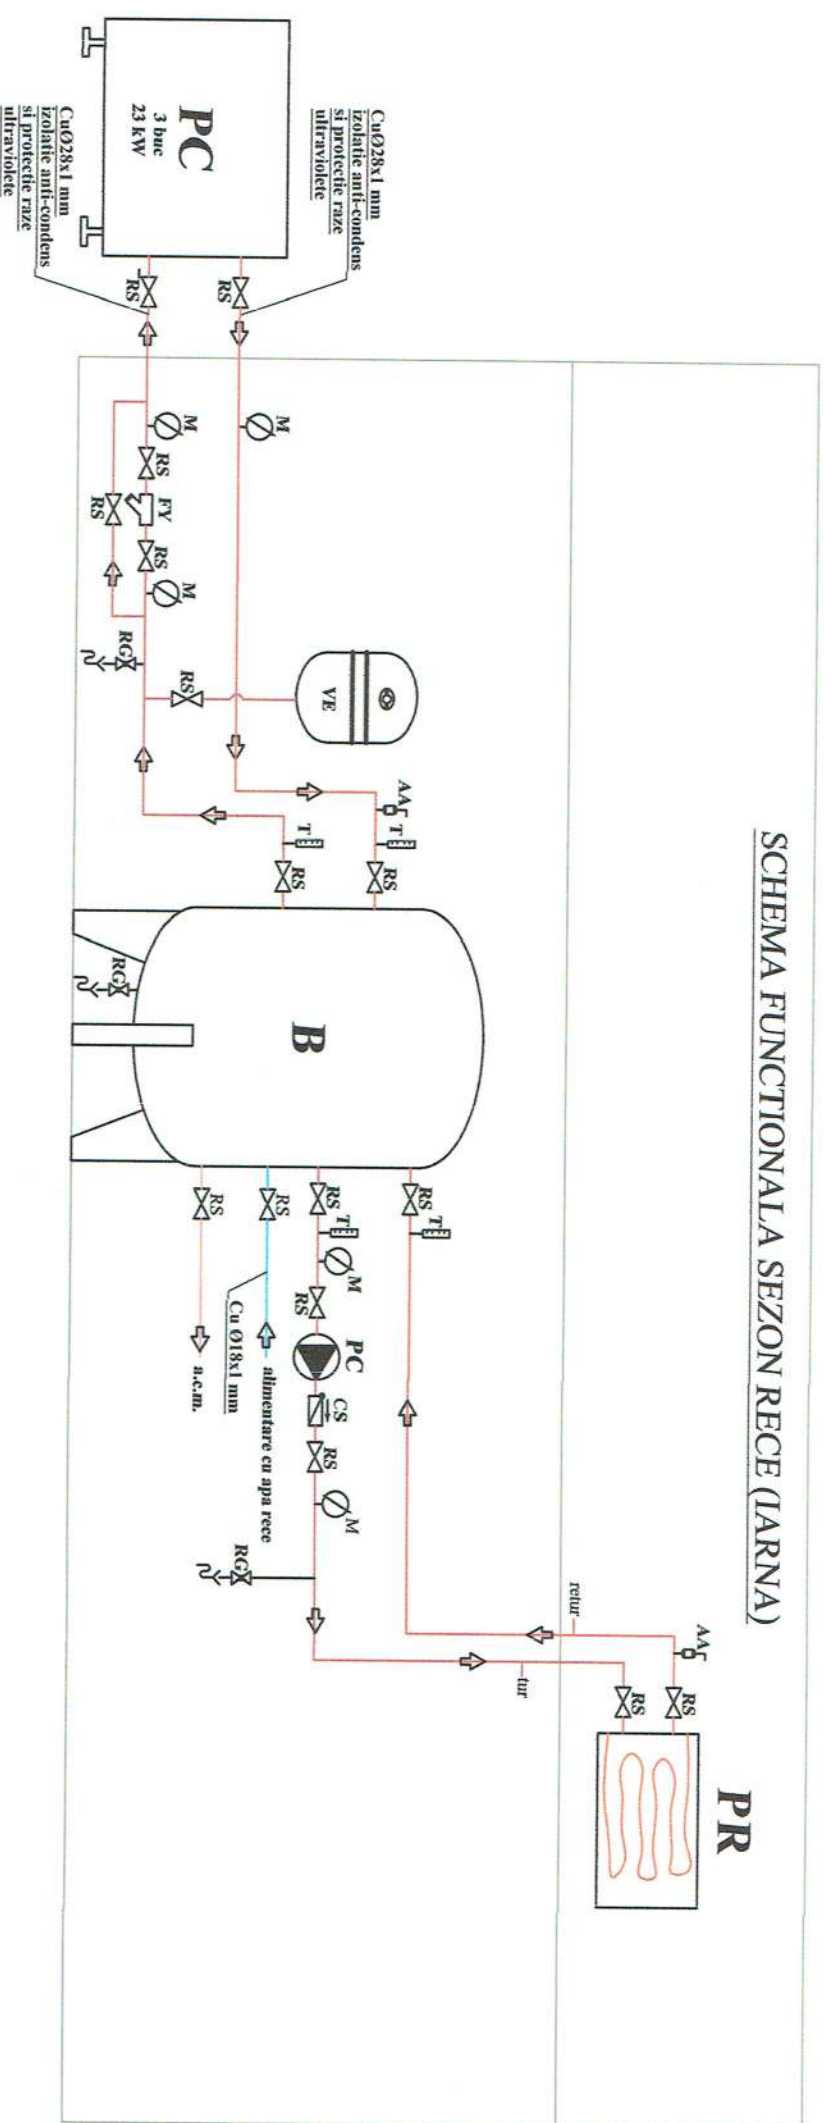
SCHEMA FUNCTIONALA SEZON RECE (IARNA)

PC
3 buc
23 kW

CuØ28x1 mm
izolatie anti-condens
si protectie raze
ultraviolete

CuØ28x1 mm
izolatie anti-condens
si protectie raze
ultraviolete

RS
RS
M
M
RS
FY
RS
RS
M
RG
RS
VE
AA
T
RS
T
RS
RG
B
RS
T
RS
T
M
RS
PC
CS
RS
M
RS
RS
Cu Ø18x1 mm
alimentare cu apa rece
a.c.m.
RG
retur
tur
AA
RS
RS
PR